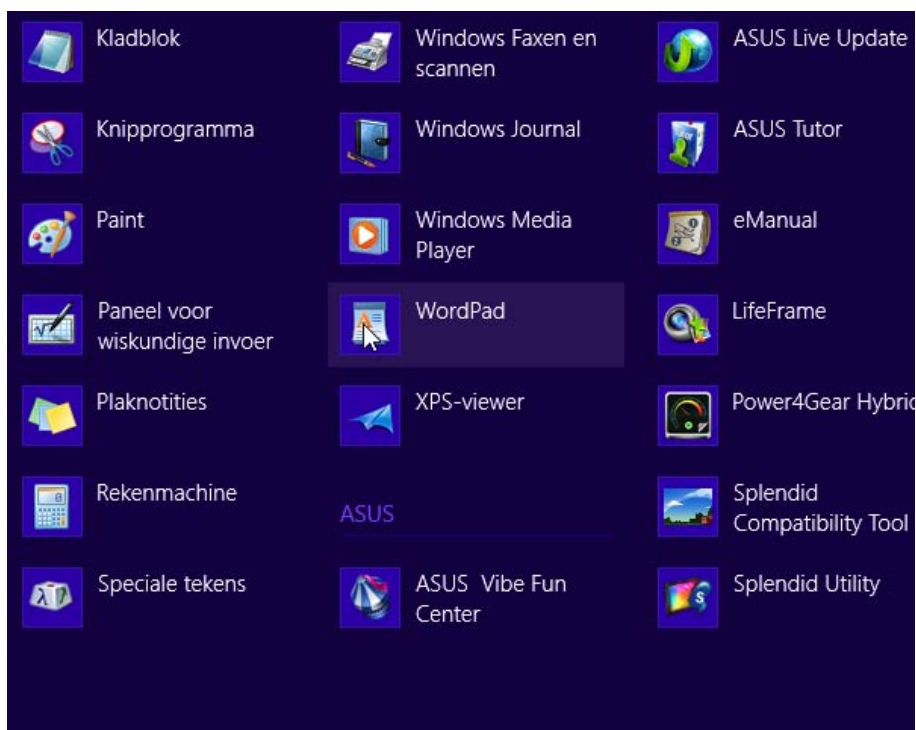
Kladblok

Knipprogramma

Paint

Paneel voor wiskundige invoer

Plaknotities

Rekenmachine

Speciale tekens

Windows Faxen en scannen

Windows Journal

Windows Media Player

WordPad

XPS-viewer

ASUS

ASUS Vibe Fun Center

ASUS Live Update

ASUS Tutor

eManual

LifeFrame

Power4Gear Hybri

Splendid Compatibility Tool

Splendid Utility